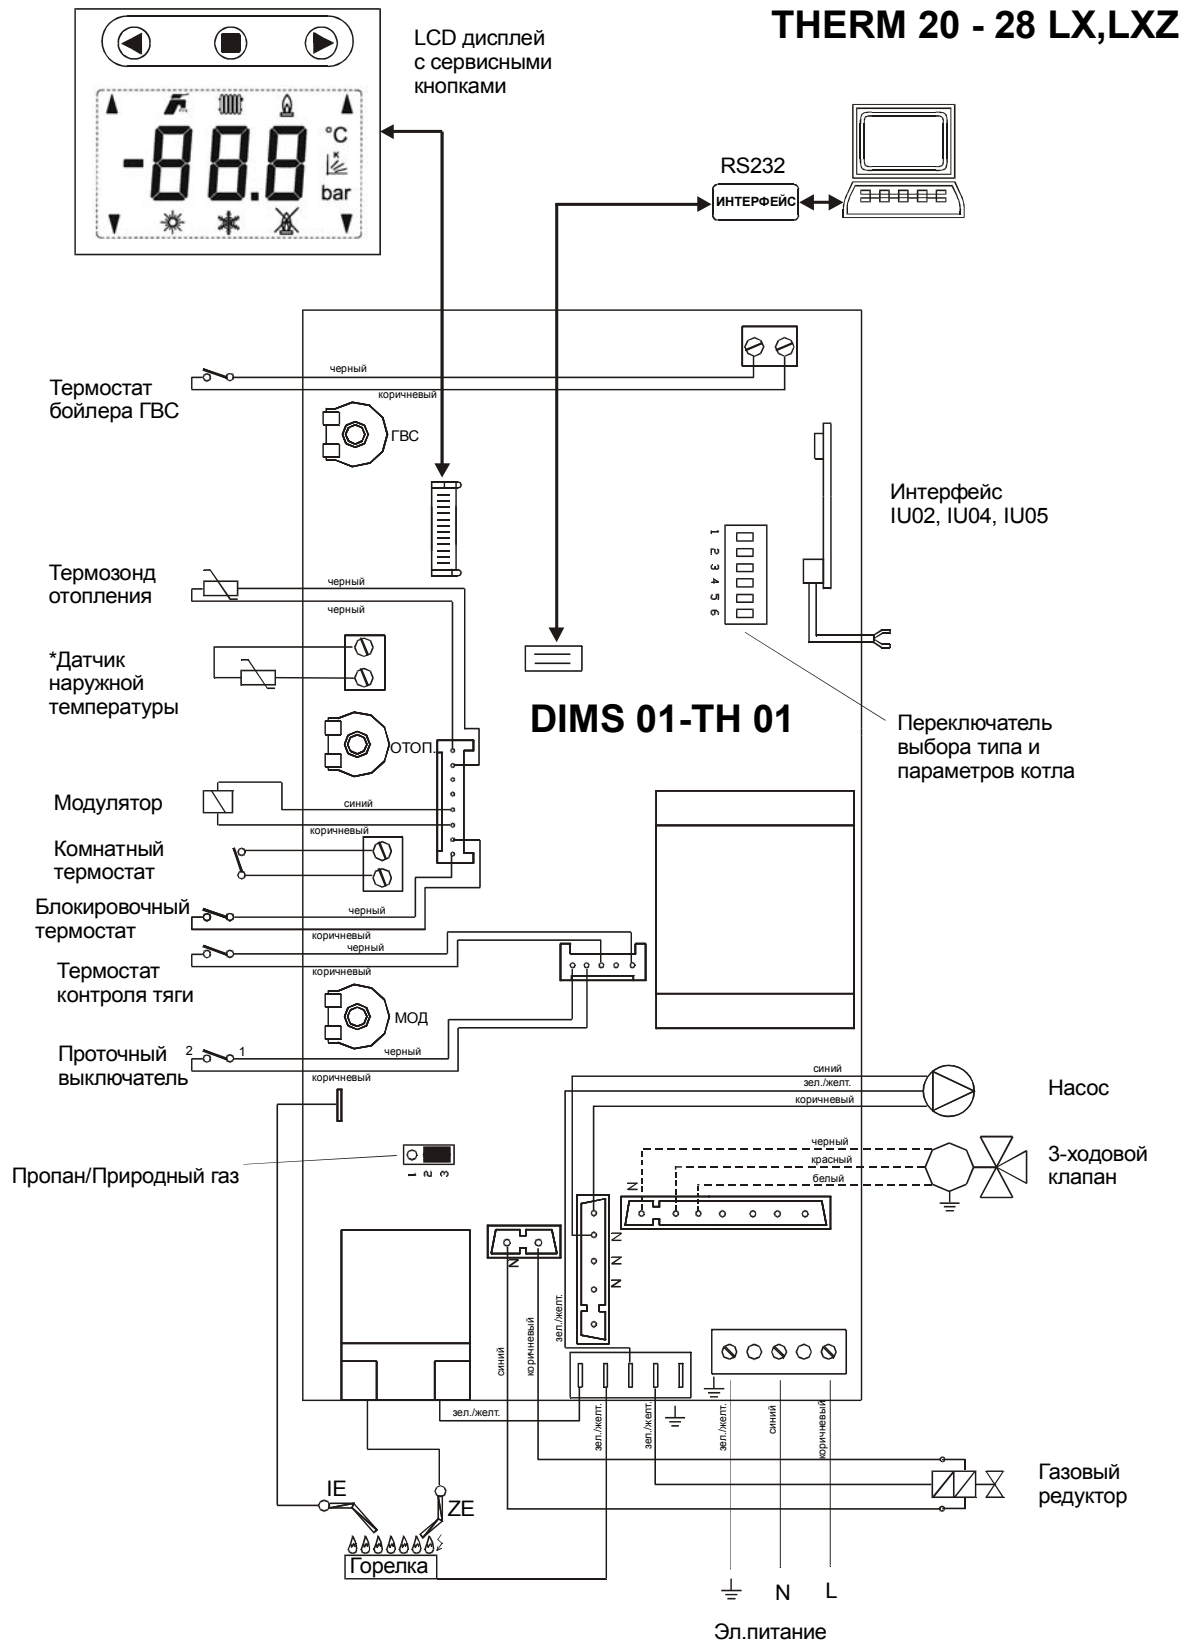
THERM 20 - 28 LX,LXZ

-88.8
°C
bar

LCD дисплей с сервисными кнопками

RS232
ИНТЕРФЕЙС

черный
коричневый
Термостат бойлера ГВС

ГВС

Интерфейс IU02, IU04, IU05

1 2 3 4 5 6

Термозонд отопления
черный
черный

*Датчик наружной температуры

DIMS 01-TH 01

Переключатель выбора типа и параметров котла

ОТОП.

Модулятор
синий
коричневый
Комнатный термостат

Блокировочный термостат
черный
коричневый
черный
Термостат контроля тяги
коричневый

МОД

Проточный выключатель
2 1
черный
коричневый

синий
зел./желт.
коричневый
Насос

черный
красный
белый
3-ходовой клапан

Пропан/Природный газ
1 2 3

N
N
N
N
N

зел./желт.
синий
коричневый
зел./желт.
зел./желт.
зел./желт.
зел./желт.
синий
коричневый

Газовый редуктор

IE
ZE
Горелка

N L
Эл.питание